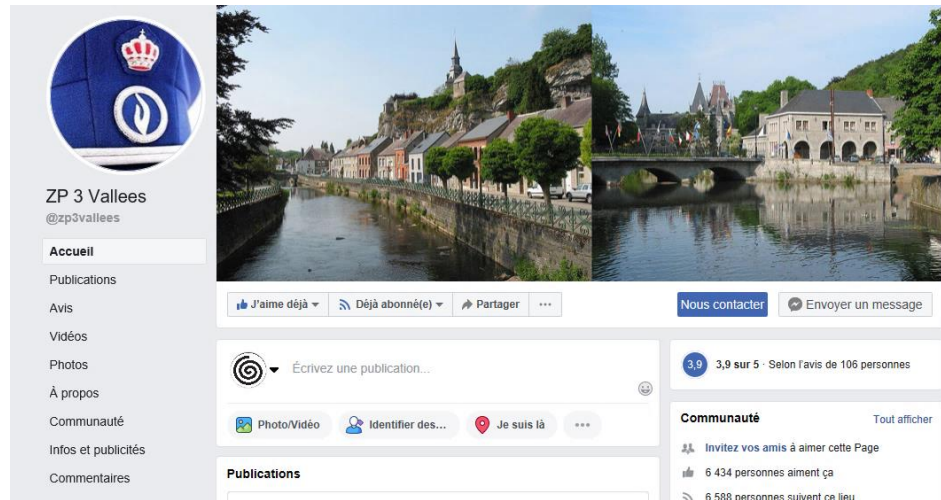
ZP 3 Vallees
@zp3vallees

Accueil
Publications
Avis
Vidéos
Photos
À propos
Communauté
Infos et publicités
Commentaires

J'aime déjà
Déjà abonné(e)
Partager
···
Nous contacter
Envoyer un message

Écrivez une publication...

Photo/Vidéo
Identifier des...
Je suis là
···

Publications

3,9
3,9 sur 5 · Selon l'avis de 106 personnes

Communauté
Tout afficher
Invitez vos amis à aimer cette Page
6 434 personnes aiment ça
6 588 personnes suivent ce lieu